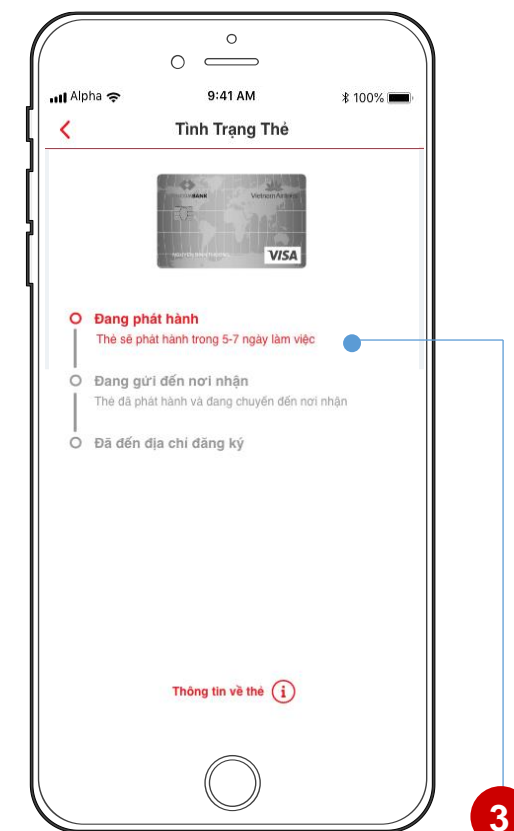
Alpha
9:41 AM
100%

Tình Trạng Thẻ

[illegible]BANK
Vietnam Airlines
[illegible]
VISA

Đang phát hành
Thẻ sẽ phát hành trong 5-7 ngày làm việc

Đang gửi đến nơi nhận
Thẻ đã phát hành và đang chuyển đến nơi nhận

Đã đến địa chỉ đăng ký

Thông tin về thẻ

3